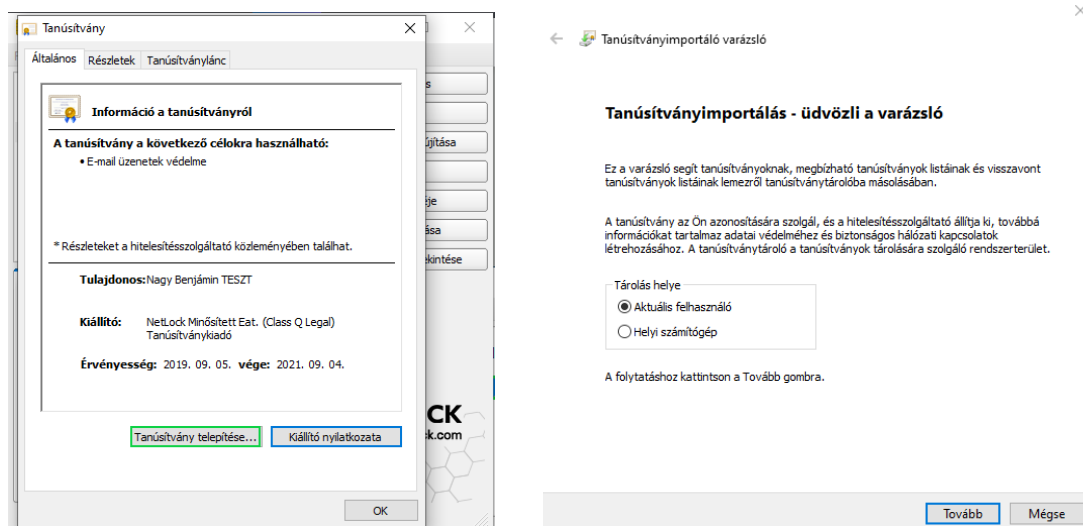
Tanúsítvány

Általános Részletek Tanúsítványlánc

Információ a tanúsítványról

A tanúsítvány a következő célokra használható:
• E-mail üzenetek védelme

* Részleteket a hitelesítésszolgáltató közleményében található.

Tulajdonos: Nagy Benjámin TESZT

Kiállító: NetLock Minősített Eat. (Class Q Legal) Tanúsítványkiadó

Érvényesség: 2019. 09. 05. vége: 2021. 09. 04.

Tanúsítvány telepítése... Kiállító nyilatkozata

OK

s
újítása
ėje
ása
ekintése
CK
ck.com

Tanúsítványimportáló varázsló

Tanúsítványimportálás - üdvözli a varázsló

Ez a varázsló segít tanúsítványoknak, megbízható tanúsítványok listáinak és visszavont tanúsítványok listáinak lemezről tanúsítványtárolóba másolásában.

A tanúsítvány az Ön azonosítására szolgál, és a hitelesítésszolgáltató állítja ki, továbbá információkat tartalmaz adatai védelméhez és biztonságos hálózati kapcsolatok létrehozásához. A tanúsítványtároló a tanúsítványok tárolására szolgáló rendszerterület.

Tárolás helye
Aktuális felhasználó
Helyi számítógép

A folytatáshoz kattintson a Tovább gombra.

Tovább Mégse